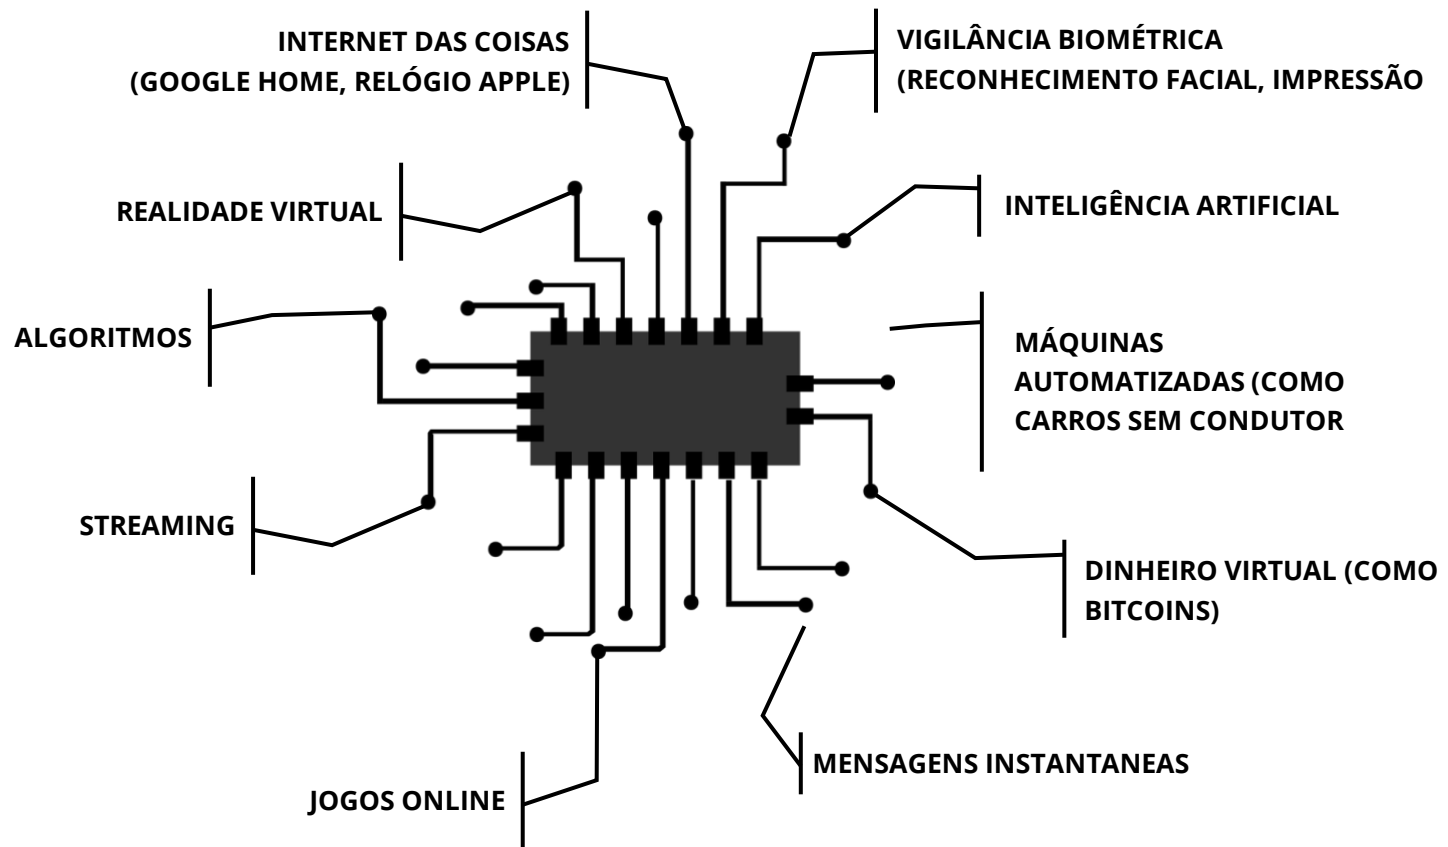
INTERNET DAS COISAS (GOOGLE HOME, RELÓGIO APPLE)

VIGILÂNCIA BIOMÉTRICA (RECONHECIMENTO FACIAL, IMPRESSÃO

REALIDADE VIRTUAL

INTELIGÊNCIA ARTIFICIAL

ALGORITMOS

MÁQUINAS AUTOMATIZADAS (COMO CARROS SEM CONDUTOR

STREAMING

DINHEIRO VIRTUAL (COMO BITCOINS)

MENSAGENS INSTANTANEAS

JOGOS ONLINE